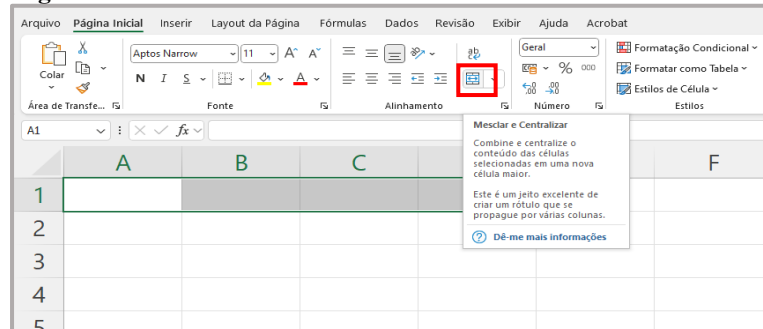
Arquivo Página Inicial Inserir Layout da Página Fórmulas Dados Revisão Exibir Ajuda Acrobat

Colar

Aptos Narrow 11 A A

N I S A

Área de Transfe... Fonte Alinhamento

Geral

% 000

Número

Formatação Condicional

Formatar como Tabela

Estilos de Célula

Estilos

A1 fx

Mesclar e Centralizar

Combine e centralize o conteúdo das células selecionadas em uma nova célula maior.

Este é um jeito excelente de criar um rótulo que se propague por várias colunas.

Dê-me mais informações

| | A | B | C | | F |
|---|---|---|---|---|---|
| 1 | | | | | |
| 2 | | | | | |
| 3 | | | | | |
| 4 | | | | | |
| 5 | | | | | |